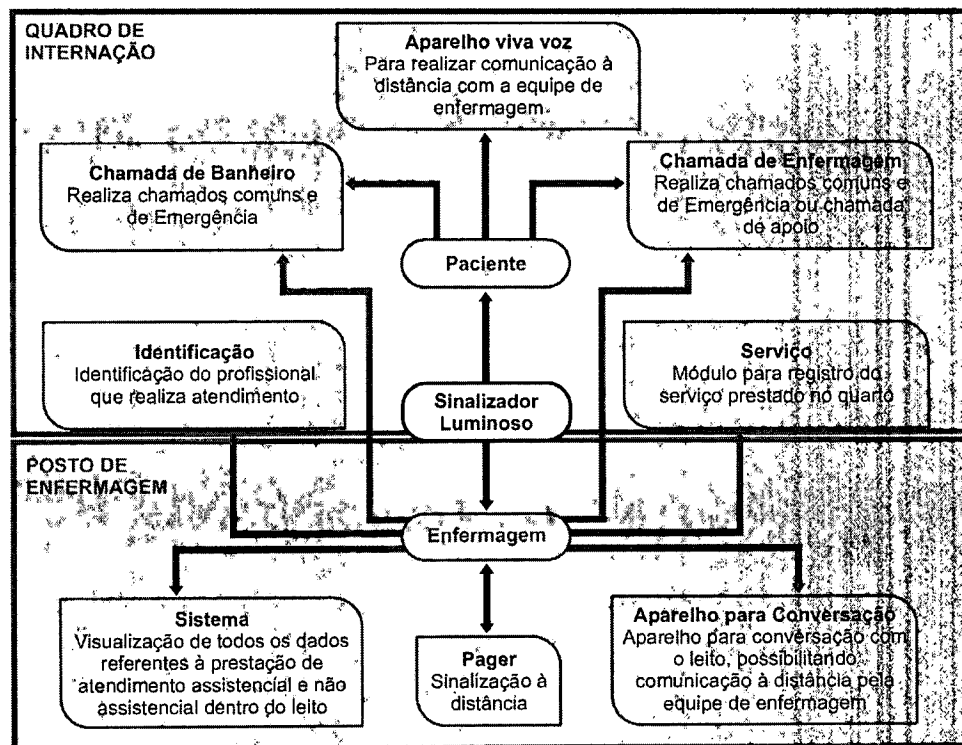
QUADRO DE INTERNAÇÃO

Aparelho viva voz
Para realizar comunicação à distância com a equipe de enfermagem

Chamada de Banheiro
Realiza chamados comuns e de Emergência

Chamada de Enfermagem
Realiza chamados comuns e de Emergência ou chamada de apoio

Paciente

Identificação
Identificação do profissional que realiza atendimento

Sinalizador Luminoso

Serviço
Módulo para registro do serviço prestado no quarto

POSTO DE ENFERMAGEM

Enfermagem

Sistema
Visualização de todos os dados referentes à prestação de atendimento assistencial e não assistencial dentro do leito

Pager
Sinalização à distância

Aparelho para Conversação
Aparelho para conversação com o leito, possibilitando comunicação à distância pela equipe de enfermagem